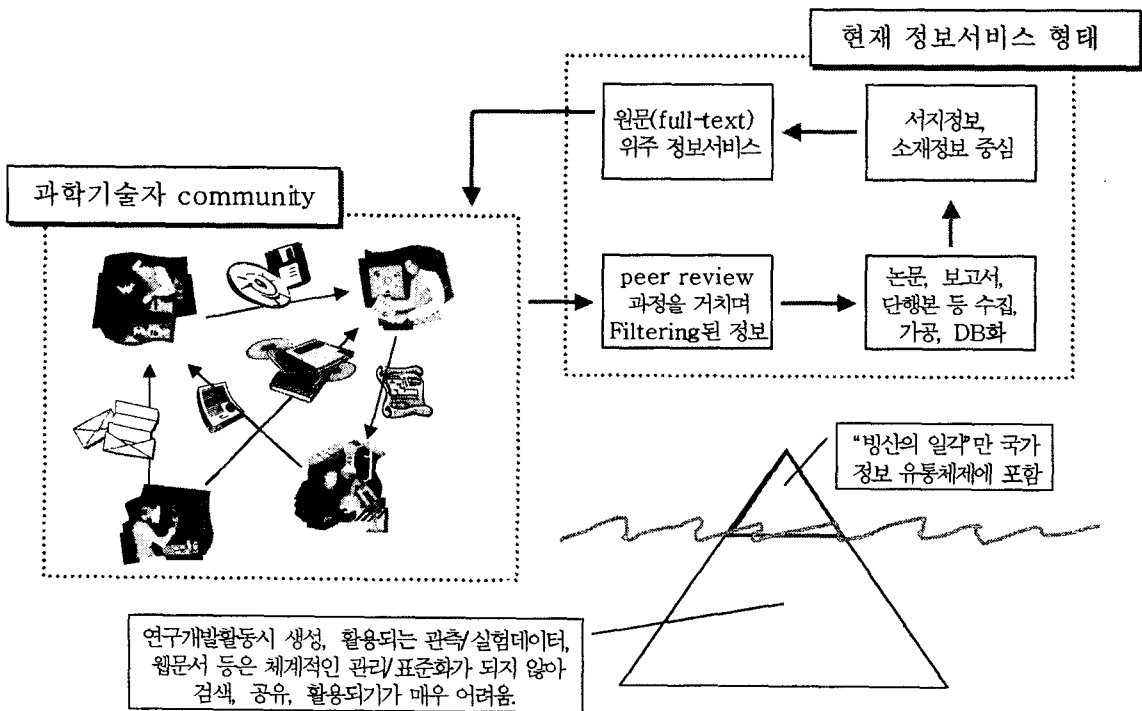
현재 정보서비스 형태

원문(full-text) 위주 정보서비스

서지정보, 소재정보 중심

과학기술자 community

peer review 과정을 거치며 Filtering된 정보

논문, 보고서, 단행본 등 수집, 가공, DB화

"빙산의 일각"만 국가 정보 유통체제에 포함

연구개발활동시 생성, 활용되는 관측/실험데이터, 웹문서 등은 체계적인 관리/표준화가 되지 않아 검색, 공유, 활용되기가 매우 어려움.